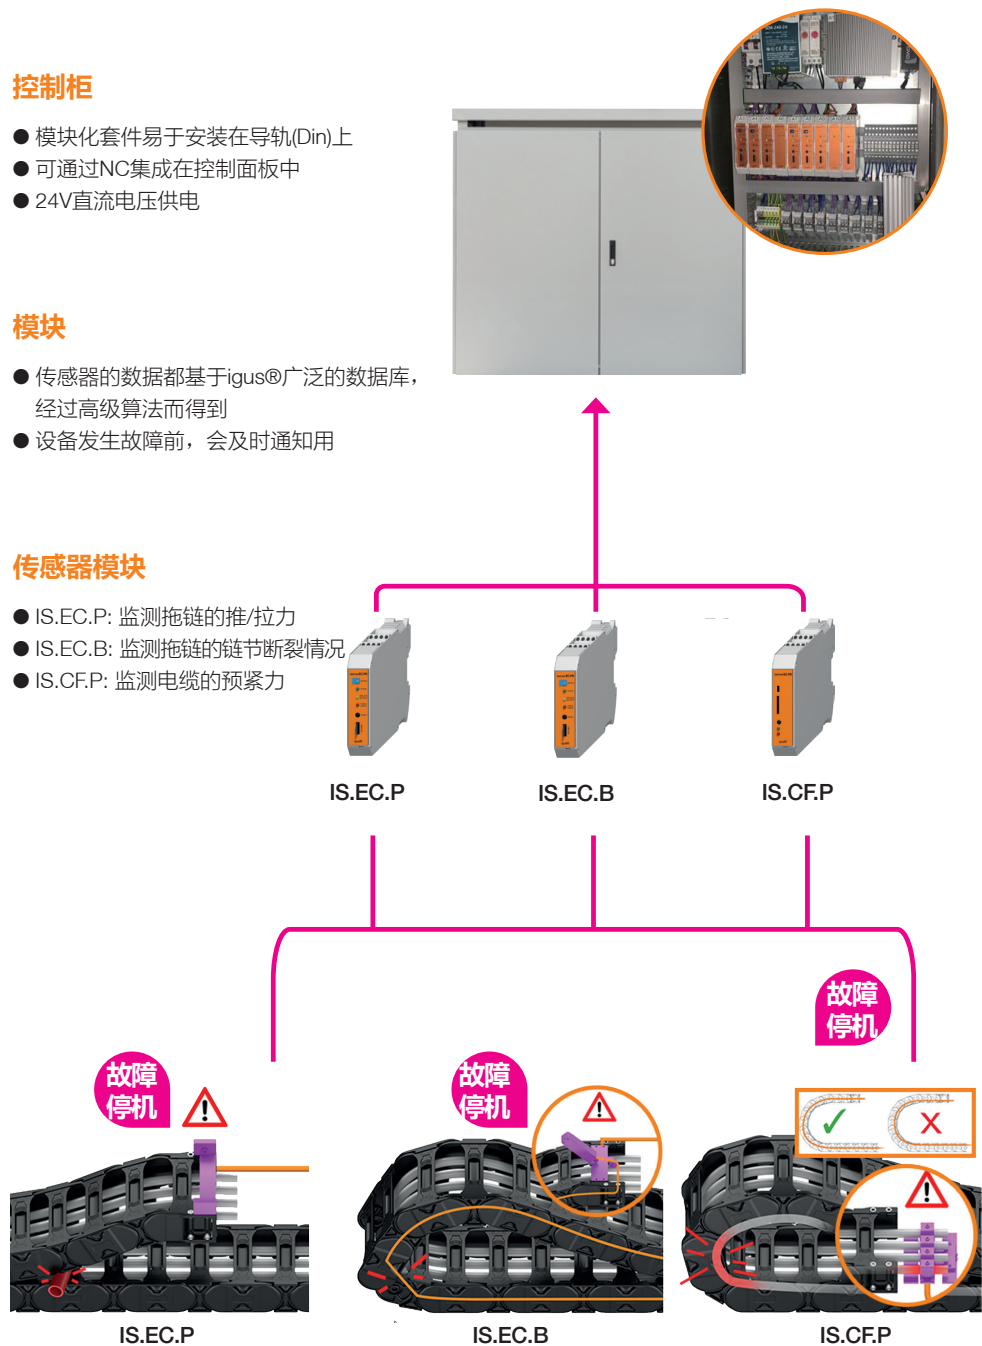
控制柜

● 模块化套件易于安装在导轨(Din)上
● 可通过NC集成在控制面板中
● 24V直流电压供电

模块

● 传感器的数据都基于igus®广泛的数据库，经过高级算法而得到
● 设备发生故障前，会及时通知用

传感器模块

● IS.EC.P: 监测拖链的推/拉力
● IS.EC.B: 监测拖链的链节断裂情况
● IS.CF.P: 监测电缆的预紧力

IS.EC.P

IS.EC.B

IS.CF.P

故障停机

故障停机

故障停机

IS.EC.P

IS.EC.B

IS.CF.P